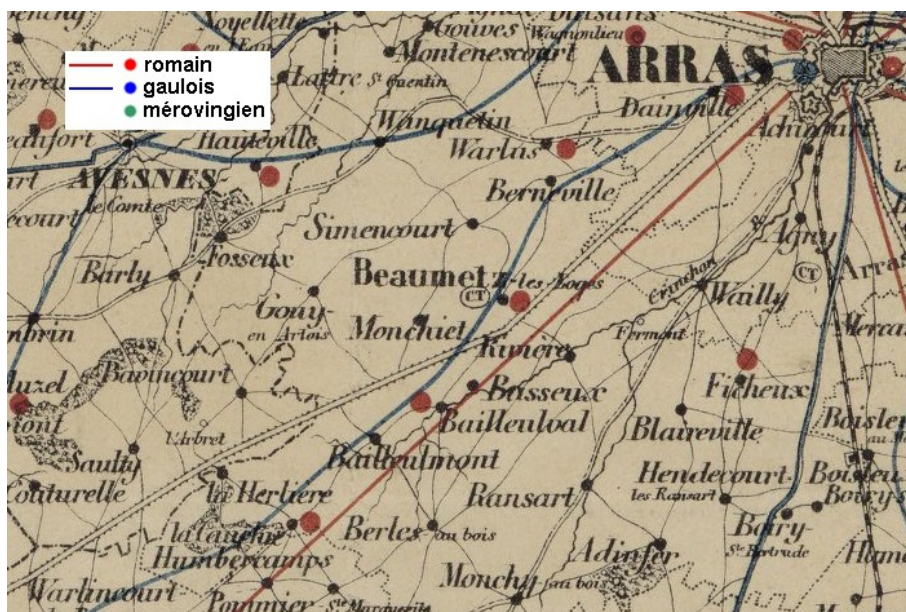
romain
gaulois
mérovingien

Noyellette
Gouves
Wagnonlieu
Dainville
ARRAS
Montenescourt
Lattre St Quentin
Wanquetin
Hauteville
Warlus
Achicourt
AVESNES
le Comte
Berneville
Simencourt
Fosseux
Agny
Barly
Beaumetz
les Loges
CT
Crinchon
Wailly
CT
Arras
Gouy
en Artois
Monchiet
Rivière
Fermont
Bavincourt
Bisseux
Ficheux
L'Arbret
Bailleulval
Blaireville
Boisleux
Saulty
Bailleulmont
Hendecourt
les Ransart
Boiseux
Boyelles
Couturelle
la Herlière
Ransart
Boiry
St Rictrude
la Cauchie
Berles au bois
Humbercamps
Adinfer
Monchy au bois
Warlincourt
Pommier
St Marguerite